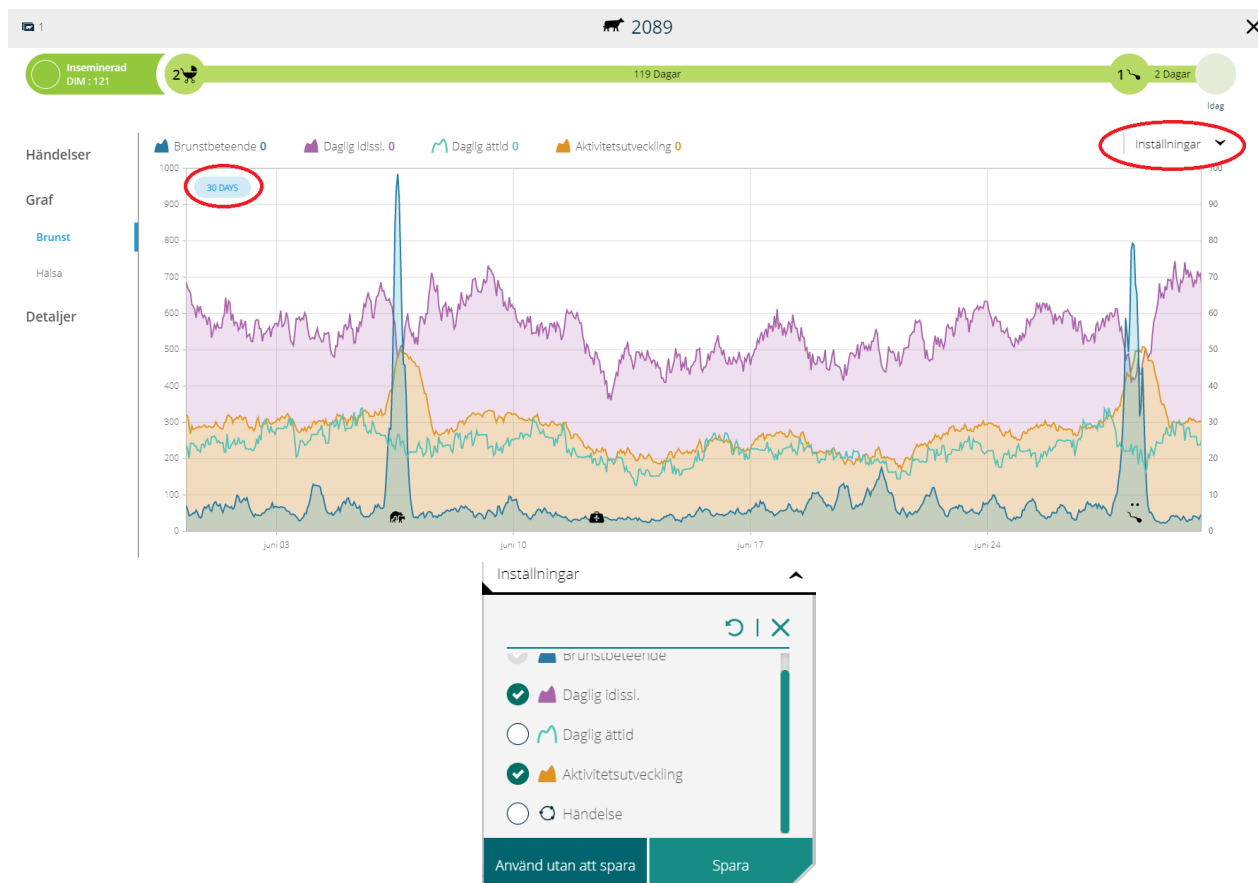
1

2089

Inseminerad
DIM : 121

2

119 Dagar

1

2 Dagar

Idag

Händelser

Graf

Brunst

Hälsa

Detaljer

Brunstbeteende 0 Daglig idissl. 0 Daglig ättid 0 Aktivitetsutveckling 0

Inställningar

30 DAYS

1000
900
800
700
600
500
400
300
200
100
0

100
90
80
70
60
50
40
30
20
10
0

juni 03
juni 10
juni 17
juni 24

Inställningar

Brunstbeteende

Daglig idissl.

Daglig ättid

Aktivitetsutveckling

Händelse

Använd utan att spara

Spara